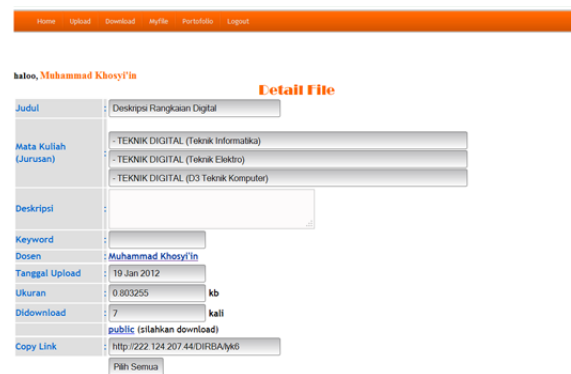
Home Upload Download Myfile Portofolio Logout

haloo, Muhammad Khosyi'in

Detail File

| Judul | : | Deskripsi Rangkaian Digital |
|---|---|---|
| Mata Kuliah (Jurusan) | : | - TEKNIK DIGITAL (Teknik Informatika)<br>- TEKNIK DIGITAL (Teknik Elektro)<br>- TEKNIK DIGITAL (D3 Teknik Komputer) |
| Deskripsi | : | |
| Keyword | : | |
| Dosen | : | Muhammad Khosyi'in |
| Tanggal Upload | : | 19 Jan 2012 |
| Ukuran | : | 0.803255 kb |
| Didownload | : | 7 kali |
| | | public (silahkan download) |
| Copy Link | : | http://222.124.207.44/DIRBA/lyk6 |
| | | Pilih Semua |